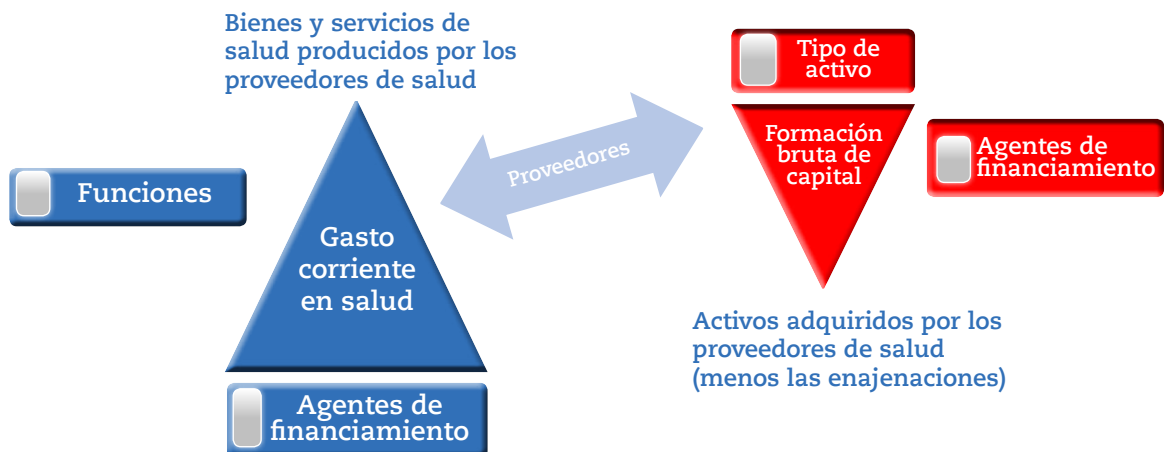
Bienes y servicios de salud producidos por los proveedores de salud

Tipo de activo

Funciones

Proveedores

Formación bruta de capital

Agentes de financiamiento

Gasto corriente en salud

Activos adquiridos por los proveedores de salud (menos las enajenaciones)

Agentes de financiamiento